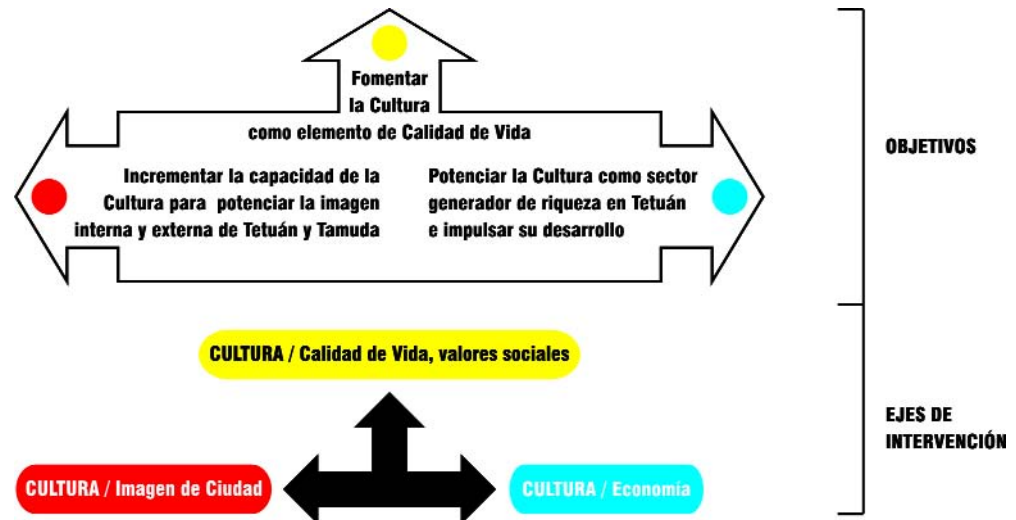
Fomentar la Cultura como elemento de Calidad de Vida

Incrementar la capacidad de la Cultura para potenciar la imagen interna y externa de Tetuán y Tamuda

Potenciar la Cultura como sector generador de riqueza en Tetuán e impulsar su desarrollo

OBJETIVOS

CULTURA / Calidad de Vida, valores sociales

EJES DE INTERVENCIÓN

CULTURA / Imagen de Ciudad

CULTURA / Economía